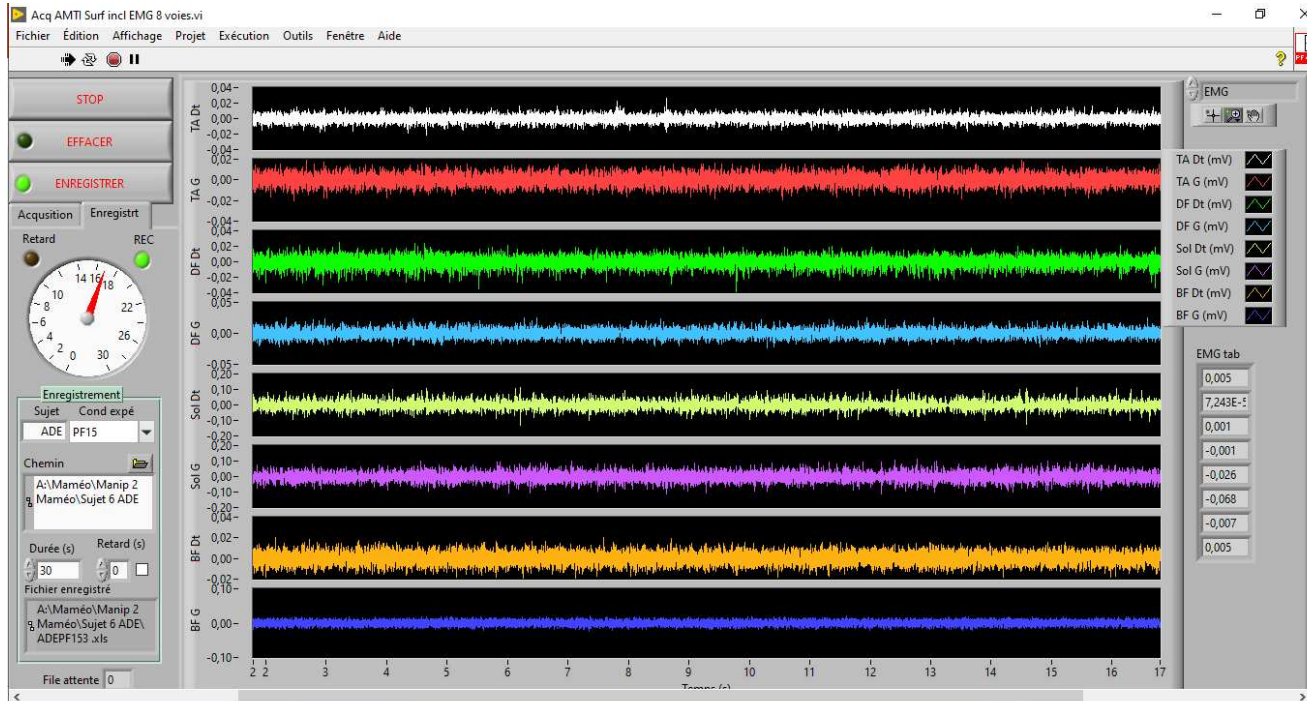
Acq AMTI Surf incl EMG 8 voies.vi

Fichier Édition Affichage Projet Exécution Outils Fenêtre Aide

STOP

EFFACER

ENREGISTRER

Acqusition Enregistrt

Retard REC

14 16 18
10 22
8
6 26
4
2 0 30

Enregistrement
Sujet Cond expé
ADE PF15

Chemin
A:\Maméo\Manip 2 Maméo\Sujet 6 ADE

Durée (s) Retard (s)
30 0

Fichier enregistré
A:\Maméo\Manip 2 Maméo\Sujet 6 ADE\ ADEPF153 .xls

File attente 0

TA Dt 0,04 0,02 0,00 -0,02 -0,04
TA G 0,02 0,00 -0,02 -0,04
DF Dt 0,04 0,02 0,00 -0,02 -0,04
DF G 0,05 0,00 -0,05
Sol Dt 0,20 0,10 0,00 -0,10 -0,20
Sol G 0,20 0,10 0,00 -0,10 -0,20
BF Dt 0,04 0,02 0,00 -0,02
BF G 0,10 0,00 -0,10

2 2 3 4 5 6 7 8 9 10 11 12 13 14 15 16 17
Temps (s)

EMG

TA Dt (mV)
TA G (mV)
DF Dt (mV)
DF G (mV)
Sol Dt (mV)
Sol G (mV)
BF Dt (mV)
BF G (mV)

EMG tab
0,005
7,243E-5
0,001
-0,001
-0,026
-0,068
-0,007
0,005